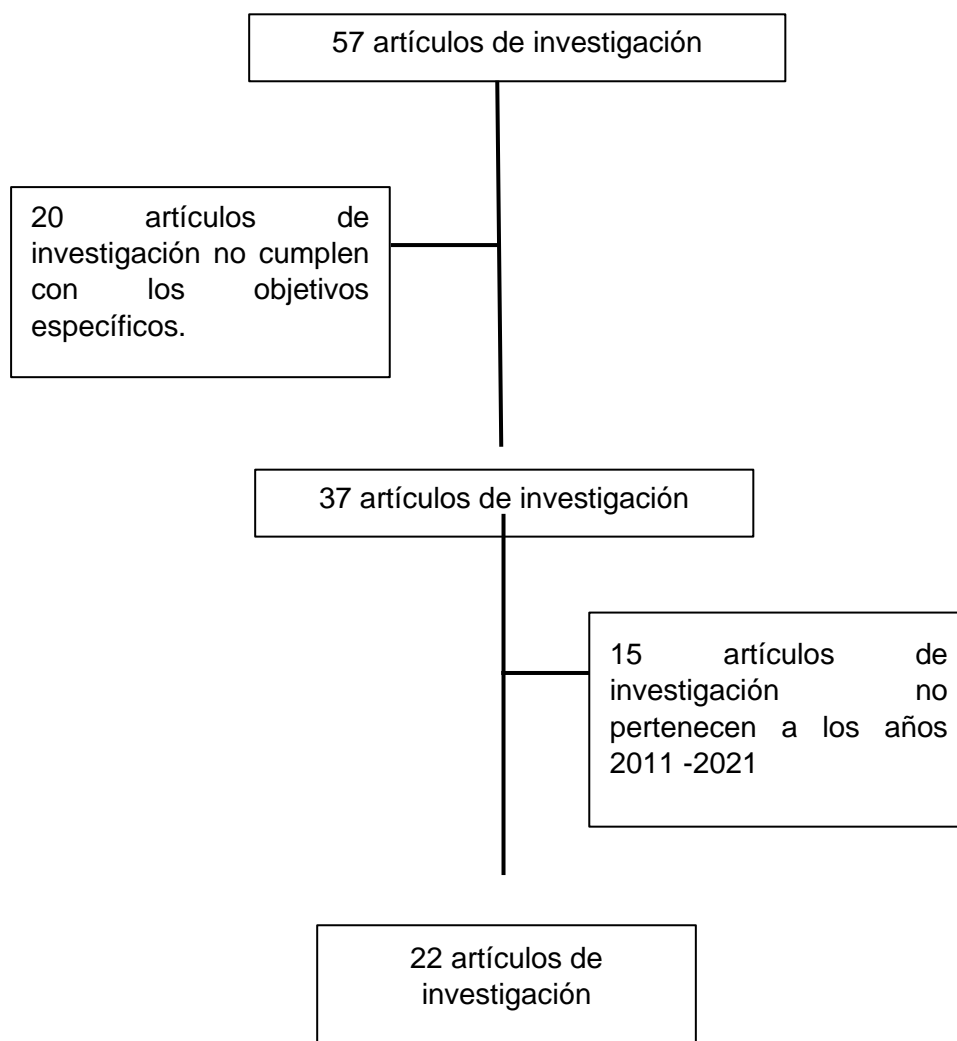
57 artículos de investigación

20 artículos de investigación no cumplen con los objetivos específicos.

37 artículos de investigación

15 artículos de investigación no pertenecen a los años 2011 -2021

22 artículos de investigación